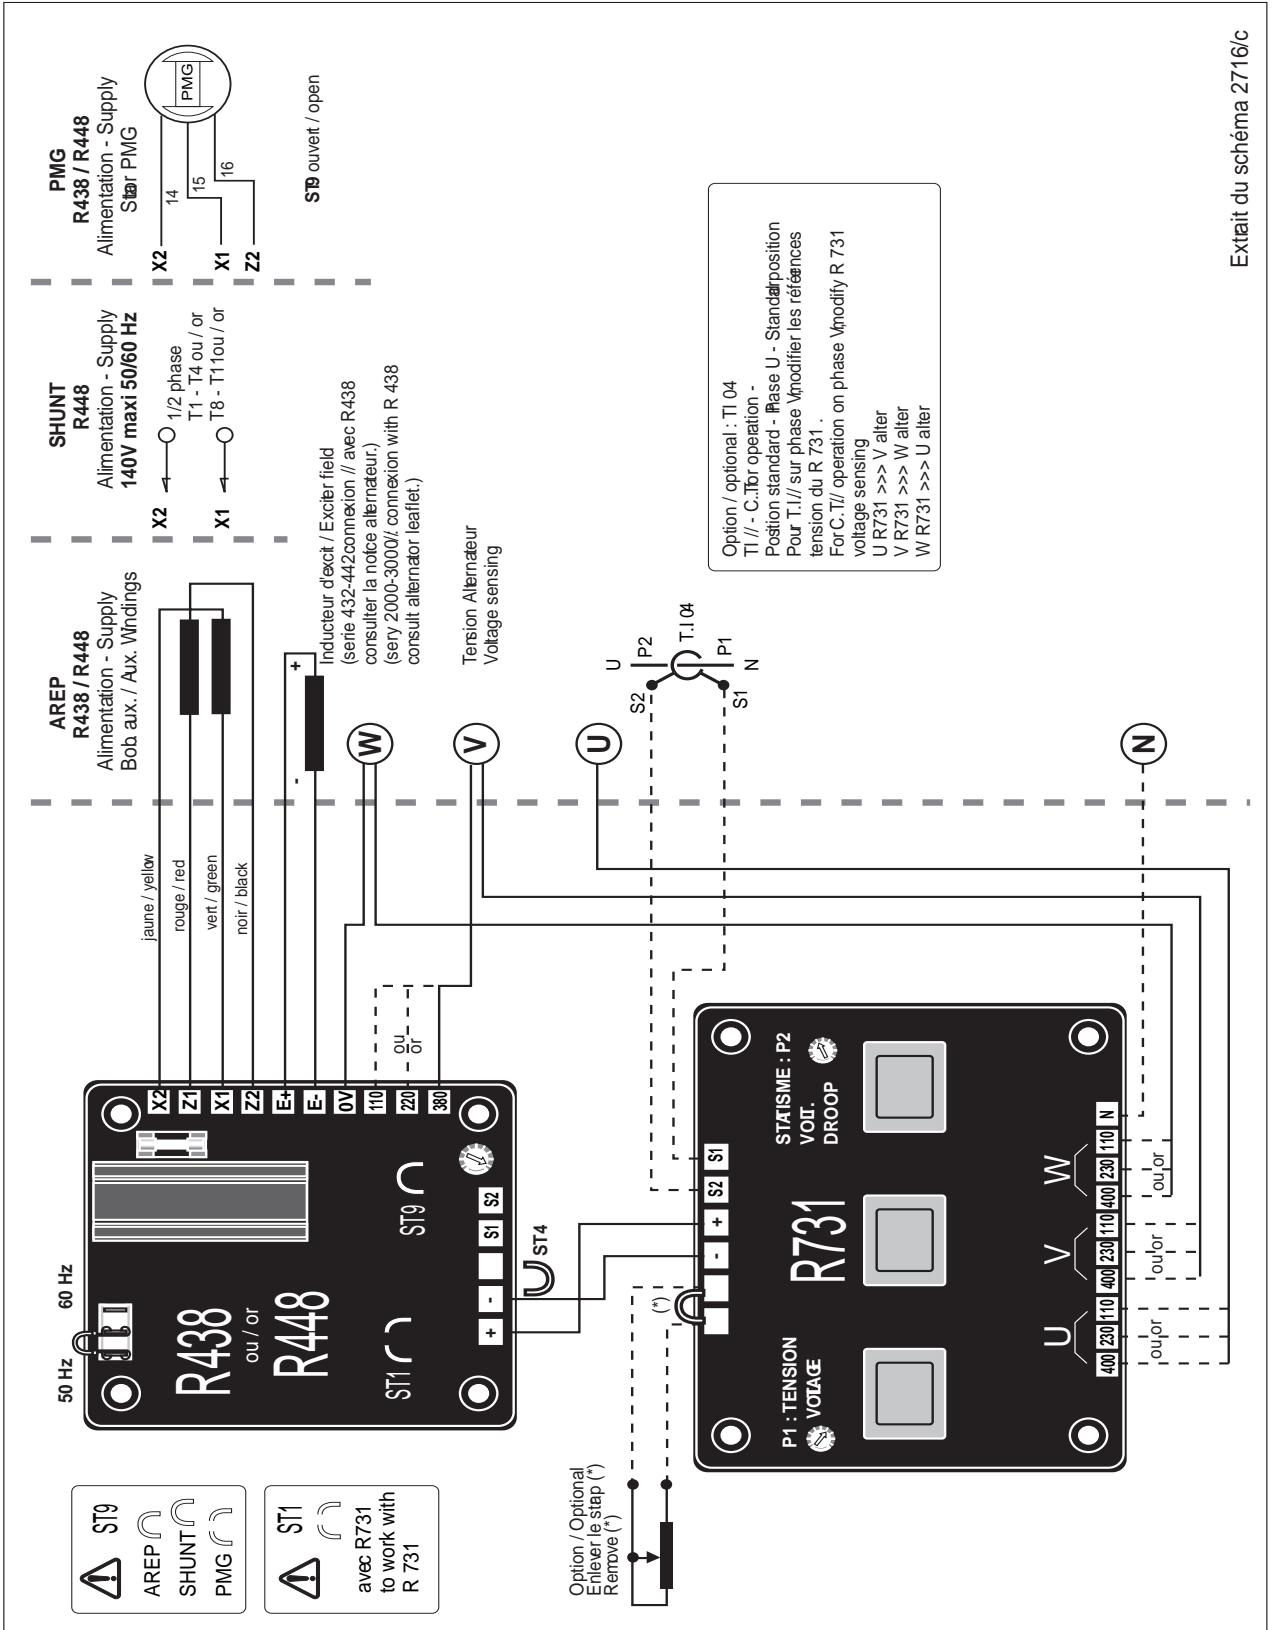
PMG
R438 / R448
Alimentation - Supply
Stator PMG

PMG

X2 14
X1 15
Z2 16

ST9 ouvert / open

SHUNT
R448
Alimentation - Supply
140V maxi 50/60 Hz

X2 1/2 phase
X1 T1 - T4 ou / or
T8 - T11ou / or

AREP
R438 / R448
Alimentation - Supply
Bob. aux. / Aux. Windings

Inducteur d'excit / Exciter field
(serie 432-442connexion // avec R438
consulter la notice alternateur.)
(sery 2000-3000// connexion with R 438
consult alternator leaflet.)

Tension Alternateur
Voltage sensing

U P2 T.I 04 P1 N
S2 S1

W V U N

Option / optional : TI 04
TI // - C.TI for operation -
Position standard - Phase U - Standard position
Pour T.I// sur phase V, modifier les références
tension du R 731 .
For C.TI// operation on phase V, modify R 731
voltage sensing
U R731 >>> V alter
V R731 >>> W alter
W R731 >>> U alter

Extrait du schéma 2716/c

jaune / yellow
rouge / red
vert / green
noir / black

X2 Z1 X1 Z2 E+ E- 0V 110 220 380

ou
or

50 Hz 60 Hz

R438
ou / or
R448

ST1 ST9

+ - S1 S2
ST4

(*)

- + S2 S1

STATISME : P2
VOLT.
DROOP

R731

P1 : TENSION
VOLTAGE

U V W
400 230 110 400 230 110 400 230 110 N
ou or ou or ou or

ST9
AREP
SHUNT
PMG

ST1
avec R731
to work with
R 731

Option / Optional
Enlever le stap (*)
Remove (*)